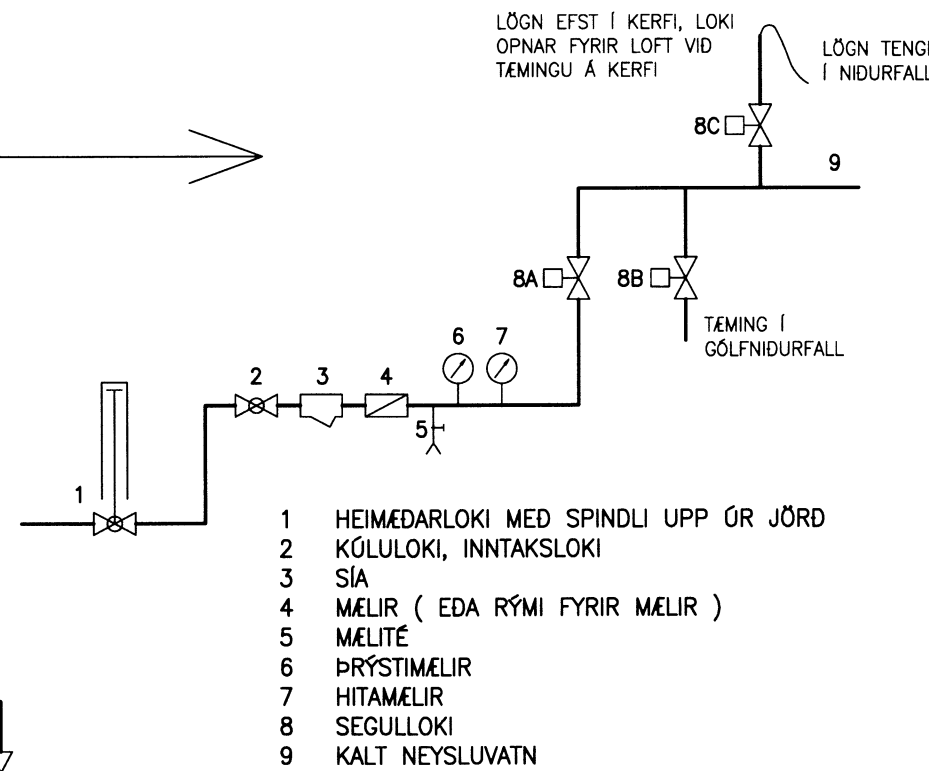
LÖGN EFST Í KERFI, LOKI OPNAR FYRIR LOFT VID TÆMINGU Á KERFI

LÖGN TENG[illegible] Í NIÐURFALL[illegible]

8C

9

8A

8B

TÆMING Í GÓLFNIÐURFALL

6

7

2

3

4

5

1

1 HEIMÆÐARLOKI MEÐ SPINDLI UPP ÚR JÖRÐ
2 KÚLULOKI, INNTAKSLOKI
3 SÍA
4 MÆLIR ( EÐA RÝMI FYRIR MÆLIR )
5 MÆLITÉ
6 ÞRÝSTIMÆLIR
7 HITAMÆLIR
8 SEGULLOKI
9 KALT NEYSLUVATN